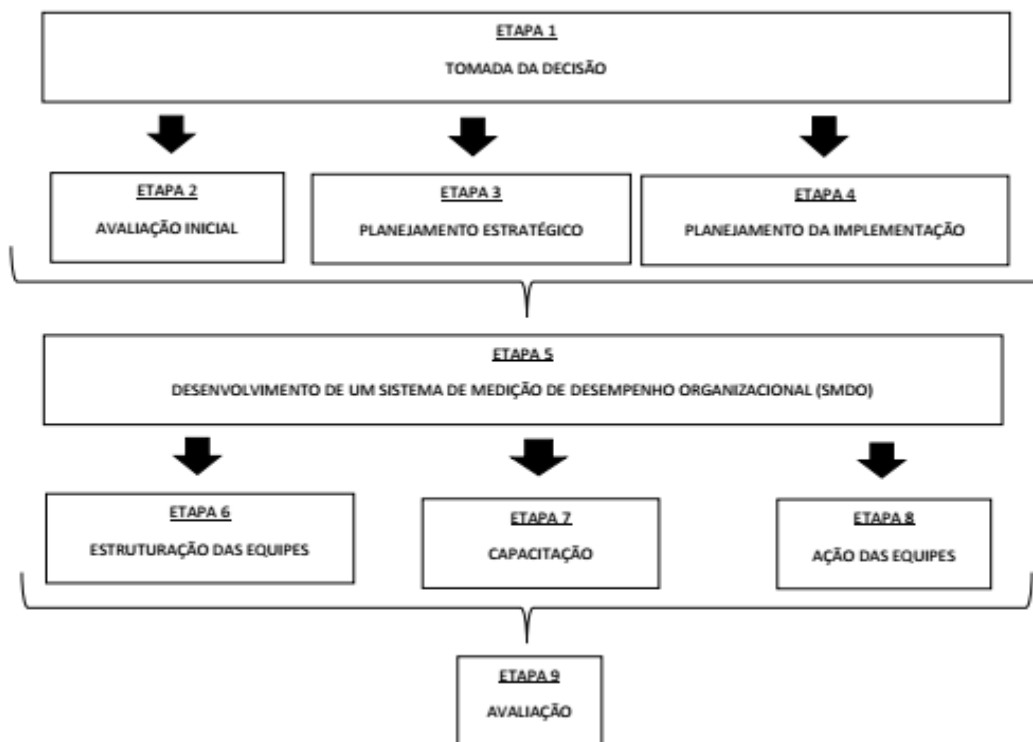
ETAPA 1

TOMADA DA DECISÃO

ETAPA 2

AVALIAÇÃO INICIAL

ETAPA 3

PLANEJAMENTO ESTRATÉGICO

ETAPA 4

PLANEJAMENTO DA IMPLEMENTAÇÃO

ETAPA 5

DESENVOLVIMENTO DE UM SISTEMA DE MEDIÇÃO DE DESEMPENHO ORGANIZACIONAL (SMDO)

ETAPA 6

ESTRUTURAÇÃO DAS EQUIPES

ETAPA 7

CAPACITAÇÃO

ETAPA 8

AÇÃO DAS EQUIPES

ETAPA 9

AVALIAÇÃO